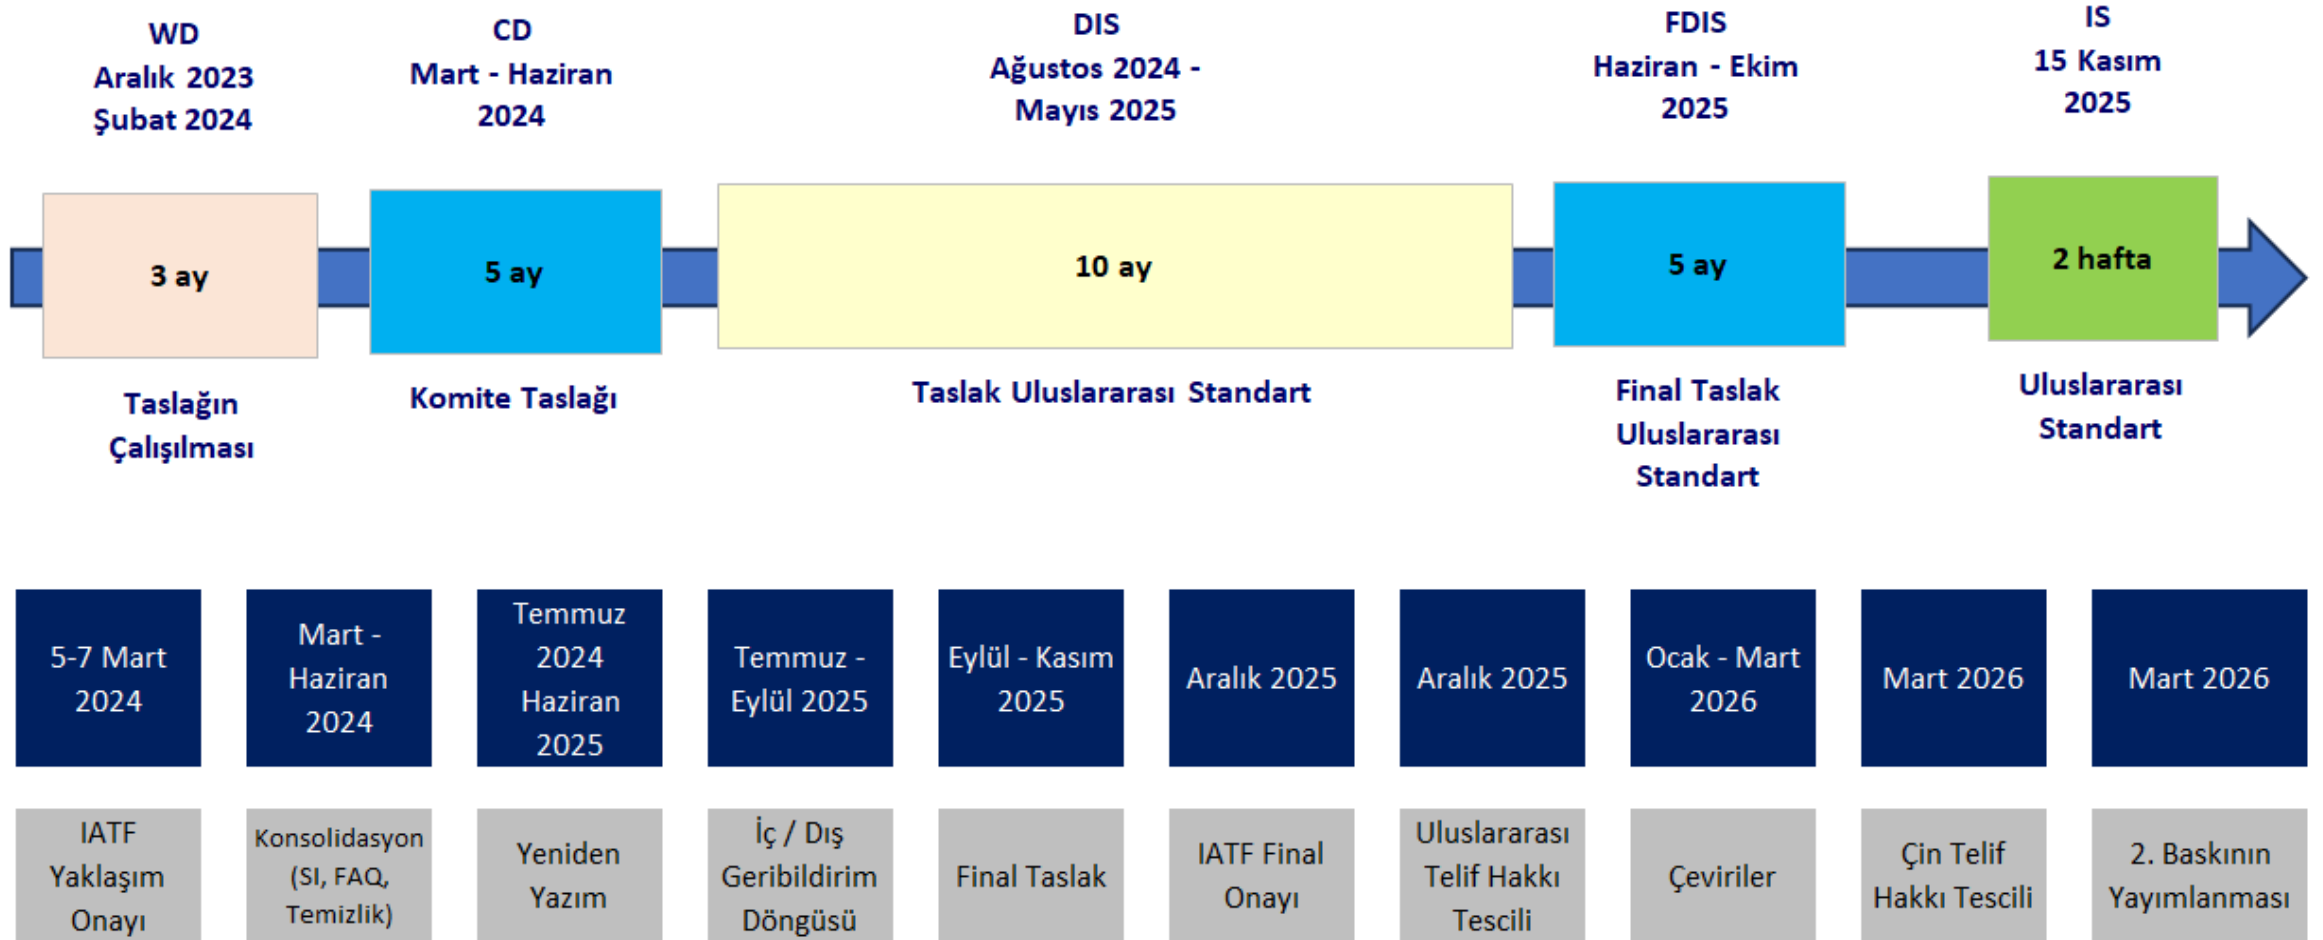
WD
Aralık 2023
Şubat 2024

CD
Mart - Haziran
2024

DIS
Ağustos 2024 -
Mayıs 2025

FDIS
Haziran - Ekim
2025

IS
15 Kasım
2025

3 ay

5 ay

10 ay

5 ay

2 hafta

Taslağın Çalışılması

Komite Taslağı

Taslak Uluslararası Standart

Final Taslak Uluslararası Standart

Uluslararası Standart

5-7 Mart 2024

Mart - Haziran 2024

Temmuz 2024 Haziran 2025

Temmuz - Eylül 2025

Eylül - Kasım 2025

Aralık 2025

Aralık 2025

Ocak - Mart 2026

Mart 2026

Mart 2026

IATF Yaklaşım Onayı

Konsolidasyon (SI, FAQ, Temizlik)

Yeniden Yazım

İç / Dış Geribildirim Döngüsü

Final Taslak

IATF Final Onayı

Uluslararası Telif Hakkı Tescili

Çeviriler

Çin Telif Hakkı Tescili

2. Baskının Yayımlanması